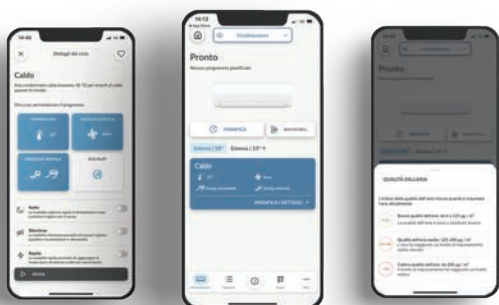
14:40

Dettagli del ciclo

Caldo

Temperatura

Direzione ventola

Velocità ventola

Eco/Auto

Notte

Silenzioso

Rapido

Avvia

16:12

Condizionatore

Pronto

Nessun programma pianificato

Pianifica

Monitoraggio

Interno | 18°

Esterno | 10°

Caldo

Modifica i dettagli

Qualità dell'aria